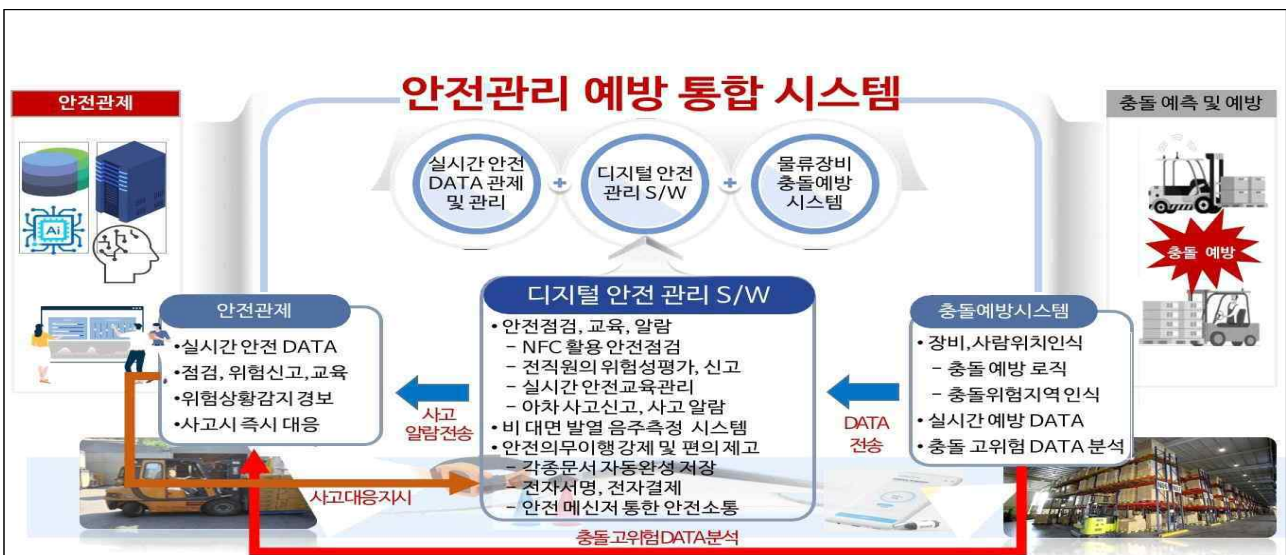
안전관리 예방 통합 시스템

안전관제

충돌 예측 및 예방

실시간 안전 DATA 관제 및 관리

디지털 안전 관리 S/W

물류장비 충돌예방 시스템

AI

충돌 예방

디지털 안전 관리 S/W

안전관제
•실시간 안전 DATA
•점검, 위험신고, 교육
•위험상황감지 경보
•사고시 즉시 대응

•안전점검, 교육, 알람
- NFC 활용 안전점검
- 전직원의 위험성평가, 신고
- 실시간 안전교육관리
- 아차 사고신고, 사고 알람
•비 대면 발열 음주측정 시스템
•안전의무이행 강제 및 편의 제고
- 각종문서 자동완성 저장
- 전자서명, 전자결제
- 안전 메신저 통한 안전소통

충돌예방시스템
•장비,사람위치인식
- 충돌 예방 로직
- 충돌위험지역 인식
•실시간 예방 DATA
•충돌 고위험 DATA 분석

사고 알람전송

DATA 전송

사고대응지시

충돌고위험DATA분석